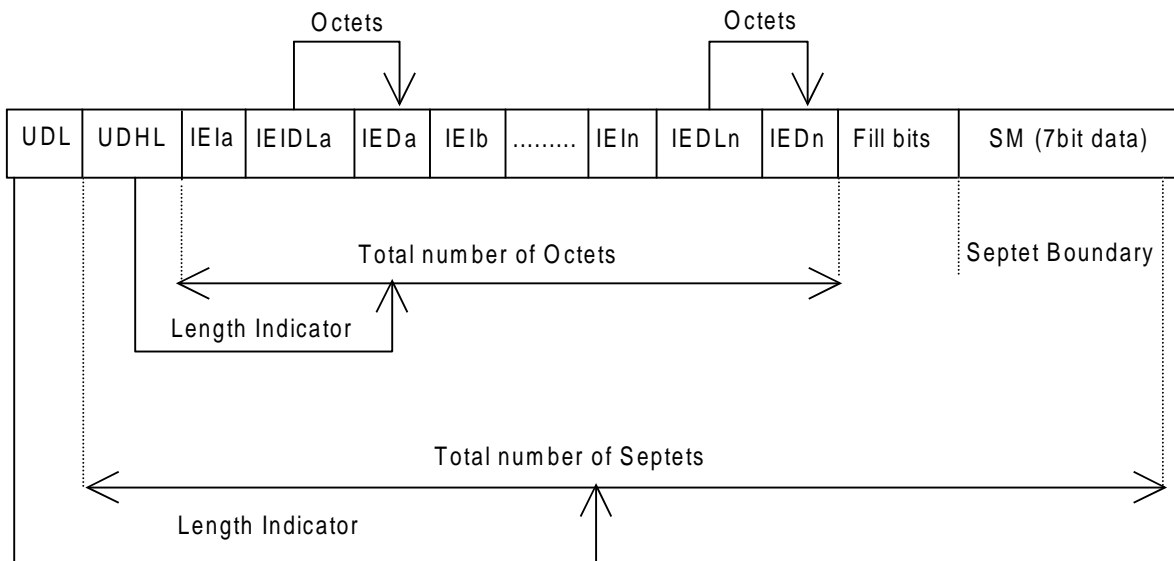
Octets

Octets

| UDL | UDHL | IEIa | IEIDLa | IEDa | IEIb | ......... | IEIn | IEDLn | IEDn | Fill bits | SM (7bit data) |
|---|---|---|---|---|---|---|---|---|---|---|---|

Total number of Octets

Septet Boundary

Length Indicator

Total number of Septets

Length Indicator